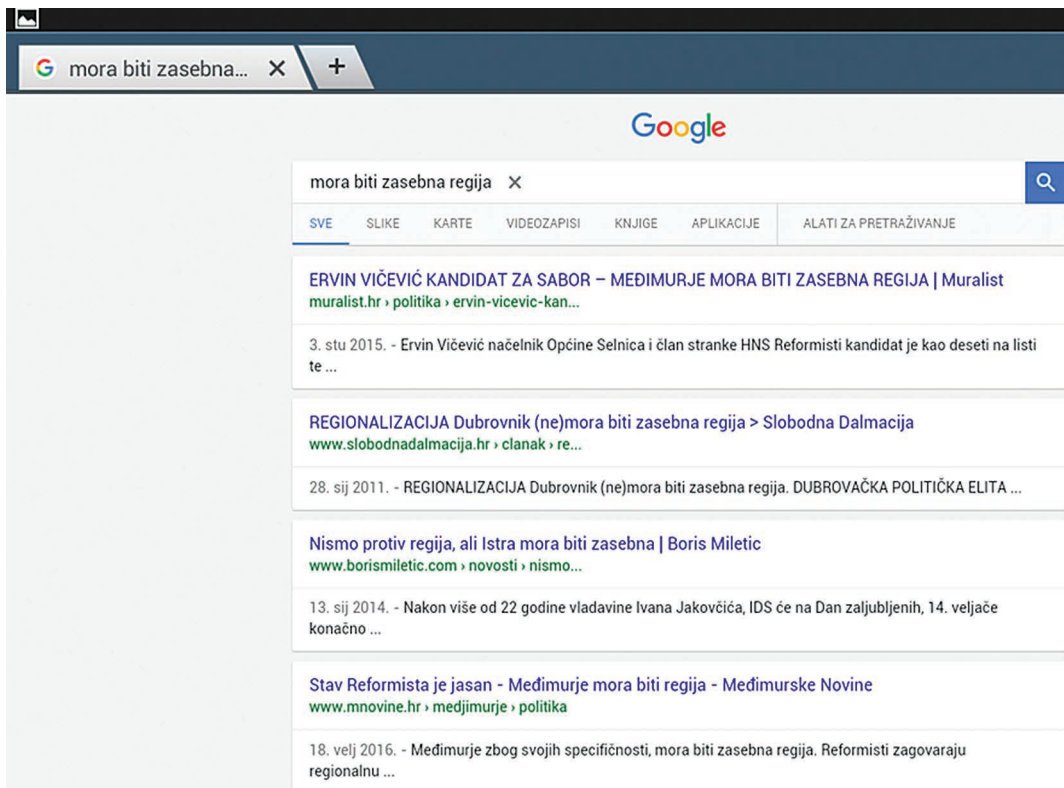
mora biti zasebna... ×
+

Google

mora biti zasebna regija ×

SVE SLIKE KARTE VIDEOZAPISI KNJIGE APLIKACIJE ALATI ZA PRETRAŽIVANJE

ERVIN VIČEVIĆ KANDIDAT ZA SABOR – MEĐIMURJE MORA BITI ZASEBNA REGIJA | Muralist
muralist.hr › politika › ervin-vicevic-kan...

3. stu 2015. - Ervin Vičević načelnik Općine Selnica i član stranke HNS Reformisti kandidat je kao deseti na listi te ...

REGIONALIZACIJA Dubrovnik (ne)mora biti zasebna regija > Slobodna Dalmacija
www.slobodnadalmacija.hr › clanak › re...

28. sij 2011. - REGIONALIZACIJA Dubrovnik (ne)mora biti zasebna regija. DUBROVAČKA POLITIČKA ELITA ...

Nismo protiv regija, ali Istra mora biti zasebna | Boris Miletic
www.borismiletic.com › novosti › nismo...

13. sij 2014. - Nakon više od 22 godine vladavine Ivana Jakovčića, IDS će na Dan zaljubljenih, 14. veljače konačno ...

Stav Reformista je jasan - Međimurje mora biti regija - Međimurske Novine
www.mnovine.hr › medjimurje › politika

18. velj 2016. - Međimurje zbog svojih specifičnosti, mora biti zasebna regija. Reformisti zagovaraju regionalnu ...